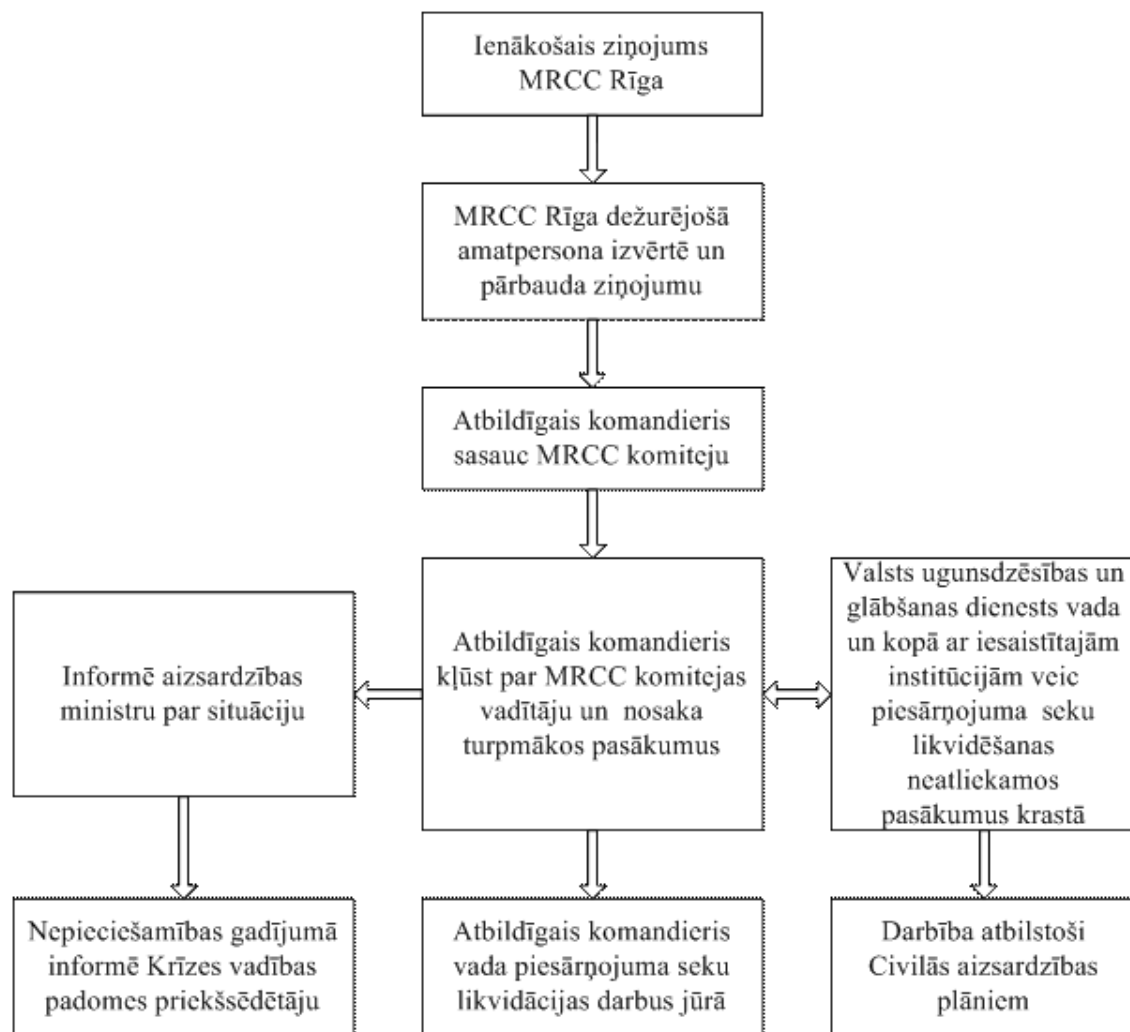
Ienākošais ziņojums MRCC Rīga

MRCC Rīga dežurējošā amatpersona izvērtē un pārbauda ziņojumu

Atbildīgais komandieris sasauc MRCC komiteju

Informē aizsardzības ministru par situāciju

Atbildīgais komandieris kļūst par MRCC komitejas vadītāju un nosaka turpmākos pasākumus

Valsts ugunsdzēsības un glābšanas dienests vada un kopā ar iesaistītajām institūcijām veic piesārņojuma seku likvidēšanas neatliekamos pasākumus krastā

Nepieciešamības gadījumā informē Krīzes vadības padomes priekšsēdētāju

Atbildīgais komandieris vada piesārņojuma seku likvidācijas darbus jūrā

Darbība atbilstoši Civilās aizsardzības plāniem